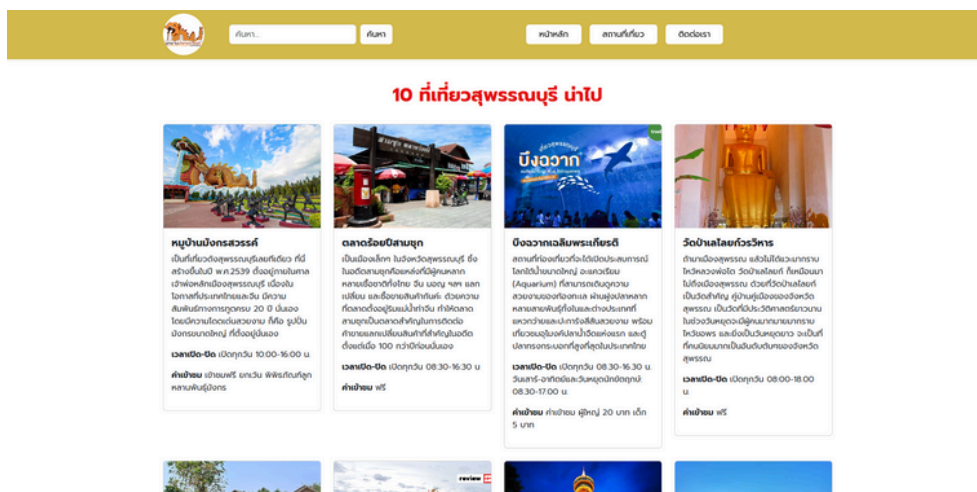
ค้นหา...
ค้นหา
หน้าหลัก
สถานที่เที่ยว
ติดต่อเรา

10 ที่เที่ยวสุพรรณบุรี น่าไป

หมู่บ้านมังกรสวรรค์
เป็นที่เที่ยวดังสุพรรณบุรีเลยทีเดียว ที่นี่สร้างขึ้นในปี พ.ศ.2539 ตั้งอยู่ภายในศาลเจ้าพ่อหลักเมืองสุพรรณบุรี เมืองในโอกาสที่ประเทศไทยและจีน มีความสัมพันธ์ทางการทูตครบ 20 ปี มีมองโดดเด่นความโดดเด่นสวยงาม ก็คือ รูปปั้นมังกรขนาดใหญ่ ที่ตั้งอยู่นั่นเอง
เวลาเปิด-ปิด เปิดทุกวัน 10:00-16:00 น.
ค่าเข้าชม เข้าชมฟรี ยกเว้น พิพิธภัณฑ์ลูกหลานพันธุ์มังกร

ตลาดร้อยปีสามชุก
เป็นเมืองเล็กๆ ในจังหวัดสุพรรณบุรี ซึ่งในอดีตสามชุกคือแหล่งที่มีผู้คนหลากหลายเชื้อชาติทั้งไทย จีน มอญ ฯลฯ แลกเปลี่ยน และซื้อขายสินค้ากันที่ ด้วยความที่ตลาดตั้งอยู่ริมแม่น้ำท่าจีน ทำให้ตลาดสามชุกเป็นตลาดสำคัญในการติดต่อค้าขายแลกเปลี่ยนสินค้าที่สำคัญในอดีต ตั้งแต่เมื่อ 100 กว่าปีก่อนนั่นเอง
เวลาเปิด-ปิด เปิดทุกวัน 08:30-16:30 น.
ค่าเข้าชม ฟรี

บึงฉวาก
บึงฉวากเฉลิมพระเกียรติ
สถานที่ท่องเที่ยวที่จะได้เปิดประสบการณ์โลกใต้น้ำขนาดใหญ่ อะแควเรียม (Aquarium) ที่สามารถเดินดูความสวยงามของท้องทะเล ผ่านฝูงปลาหลากหลายสายพันธุ์ทั้งในและต่างประเทศที่แหวกว่ายและปะการังสีสันสวยงาม พร้อมเที่ยวชมบึงแห่งใหญ่น้ำจืดแห่งแรก และตู้ปลาทรงกระบอกที่สูงที่สุดในประเทศไทย
เวลาเปิด-ปิด เปิดทุกวัน 08.30-16.30 น. วันเสาร์-อาทิตย์และวันหยุดนักขัตฤกษ์ 08.30-17.00 น.
ค่าเข้าชม ค่าเข้าชม ผู้ใหญ่ 20 บาท เด็ก 5 บาท

วัดป่าเลไลยก์วรวิหาร
ตามตำนานเมืองสุพรรณ แล้วไม่ได้แวะมากราบไหว้หลวงพ่อโต วัดป่าเลไลยก์ ก็เหมือนมาไม่ถึงเมืองสุพรรณ ด้วยที่วัดป่าเลไลยก์ เป็นวัดสำคัญ คู่บ้านคู่เมืองของจังหวัดสุพรรณ เป็นวัดที่มีประวัติศาสตร์ยาวนาน ในช่วงวันหยุดจะมีผู้คนมากมายมากราบไหว้ขอพร และยังเป็นวัดที่คนนิยมมาทำบุญกันมาก อะไรที่ที่คนนิยมมากเป็นอันดับต้นๆของจังหวัดสุพรรณ
เวลาเปิด-ปิด เปิดทุกวัน 08.00-18.00 น.
ค่าเข้าชม ฟรี

review